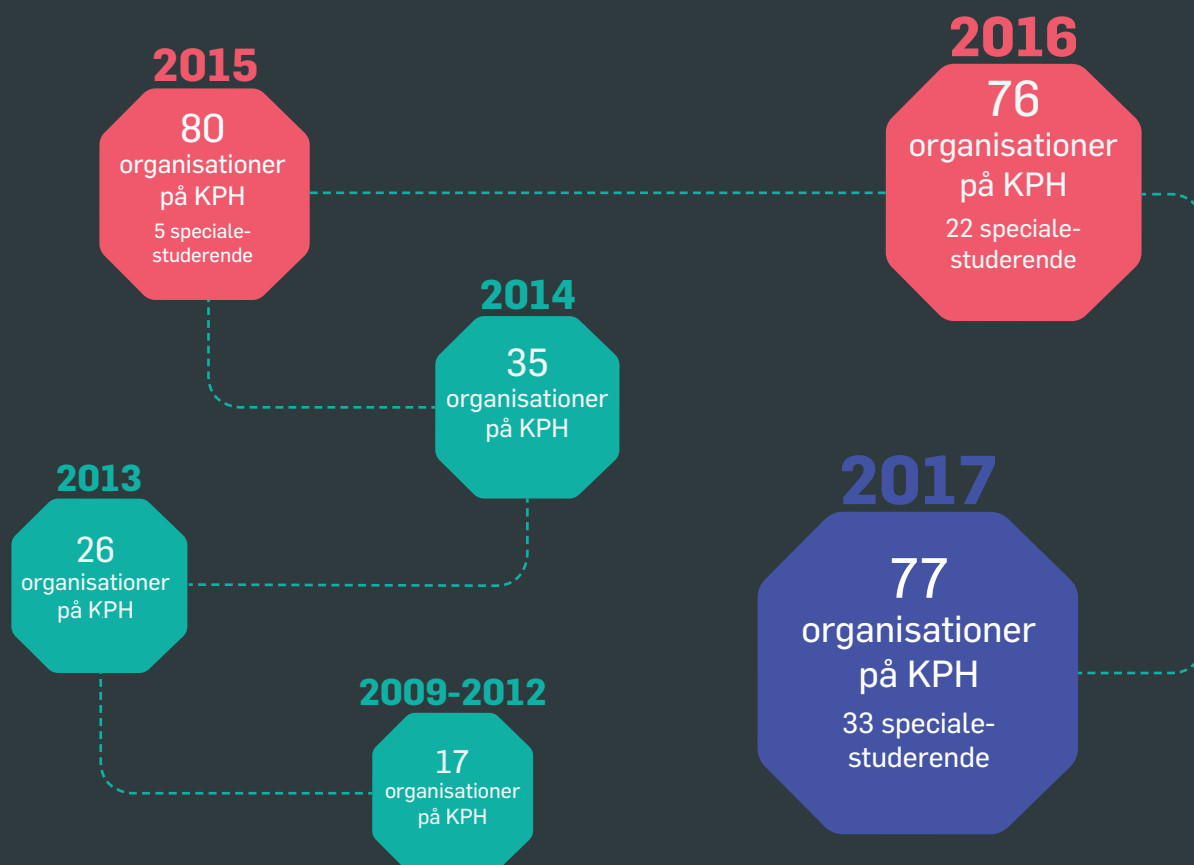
2015
80
organisationer
på KPH
5 speciale-
studerende

2016
76
organisationer
på KPH
22 speciale-
studerende

2014
35
organisationer
på KPH

2013
26
organisationer
på KPH

2017
77
organisationer
på KPH
33 speciale-
studerende

2009-2012
17
organisationer
på KPH